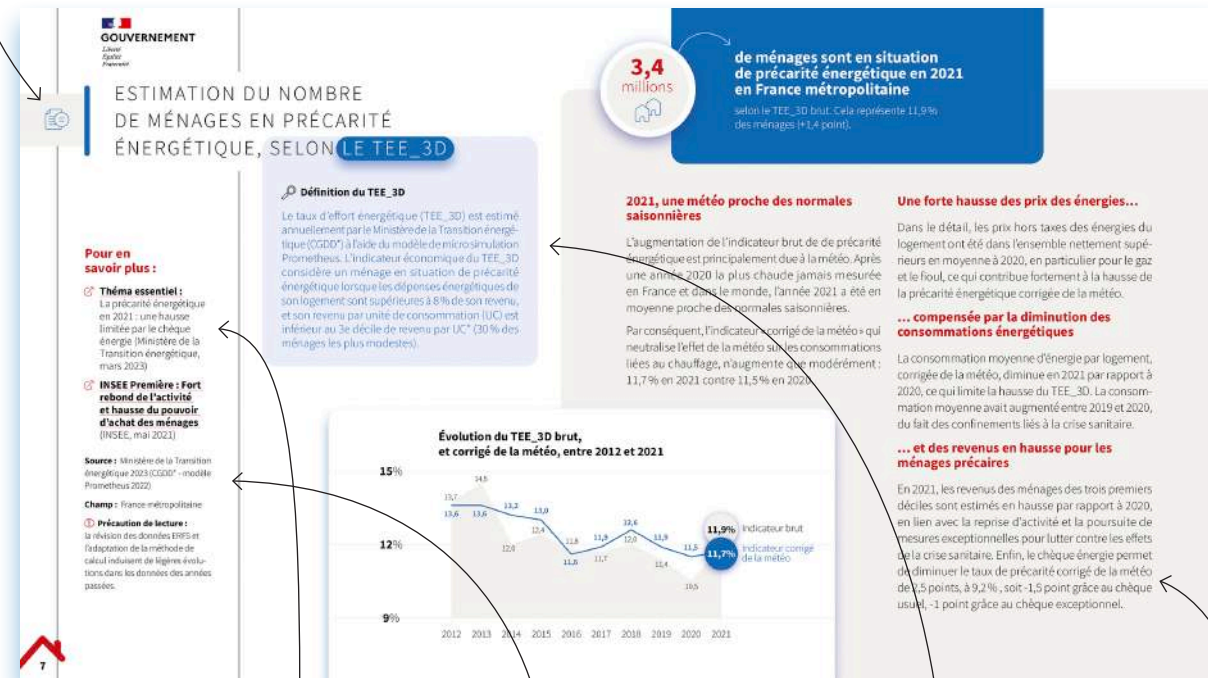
GOUVERNEMENT
Liberté
Égalité
Fraternité

ESTIMATION DU NOMBRE DE MÉNAGES EN PRÉCARITÉ ÉNERGÉTIQUE, SELON LE TEE_3D

Définition du TEE_3D

Le taux d'effort énergétique (TEE_3D) est estimé annuellement par le Ministère de la Transition énergétique (CGDD*) à l'aide du modèle de microsimulation Prometheus. L'indicateur économique du TEE_3D considère un ménage en situation de précarité énergétique lorsque les dépenses énergétiques de son logement sont supérieures à 8 % de son revenu, et son revenu par unité de consommation (UC) est inférieur au 3e décile de revenu par UC* (30 % des ménages les plus modestes).

Pour en savoir plus :

Théma essentiel : La précarité énergétique en 2021 : une hausse limitée par le chèque énergie (Ministère de la Transition énergétique, mars 2023)

INSEE Première : Fort rebond de l'activité et hausse du pouvoir d'achat des ménages (INSEE, mai 2021)

Source : Ministère de la Transition énergétique 2023 (CGDD* - modèle Prometheus 2022)

Champ : France métropolitaine

Précaution de lecture : la révision des données ERFS et l'adaptation de la méthode de calcul induisent de légères évolutions dans les données des années passées.

3,4 millions

de ménages sont en situation de précarité énergétique en 2021 en France métropolitaine

selon le TEE_3D brut. Cela représente 11,9 % des ménages (+1,4 point).

2021, une météo proche des normales saisonnières

L'augmentation de l'indicateur brut de de précarité énergétique est principalement due à la météo. Après une année 2020 la plus chaude jamais mesurée en France et dans le monde, l'année 2021 a été en moyenne proche des normales saisonnières.

Par conséquent, l'indicateur « corrigé de la météo » qui neutralise l'effet de la météo sur les consommations liées au chauffage, n'augmente que modérément : 11,7 % en 2021 contre 11,5 % en 2020.

Une forte hausse des prix des énergies…

Dans le détail, les prix hors taxes des énergies du logement ont été dans l'ensemble nettement supérieurs en moyenne à 2020, en particulier pour le gaz et le fioul, ce qui contribue fortement à la hausse de la précarité énergétique corrigée de la météo.

… compensée par la diminution des consommations énergétiques

La consommation moyenne d'énergie par logement, corrigée de la météo, diminue en 2021 par rapport à 2020, ce qui limite la hausse du TEE_3D. La consommation moyenne avait augmenté entre 2019 et 2020, du fait des confinements liés à la crise sanitaire.

… et des revenus en hausse pour les ménages précaires

En 2021, les revenus des ménages des trois premiers déciles sont estimés en hausse par rapport à 2020, en lien avec la reprise d'activité et la poursuite de mesures exceptionnelles pour lutter contre les effets de la crise sanitaire. Enfin, le chèque énergie permet de diminuer le taux de précarité corrigé de la météo de 2,5 points, à 9,2 %, soit -1,5 point grâce au chèque usuel, -1 point grâce au chèque exceptionnel.

Évolution du TEE_3D brut, et corrigé de la météo, entre 2012 et 2021

15%
12%
9%
13,7 14,5 12,4 12,4 11,8 11,7 12,0 11,4 10,5
13,6 13,6 13,2 13,0 11,6 11,9 12,6 11,9 11,5
11,9% Indicateur brut
11,7% Indicateur corrigé de la météo
2012 2013 2014 2015 2016 2017 2018 2019 2020 2021

7